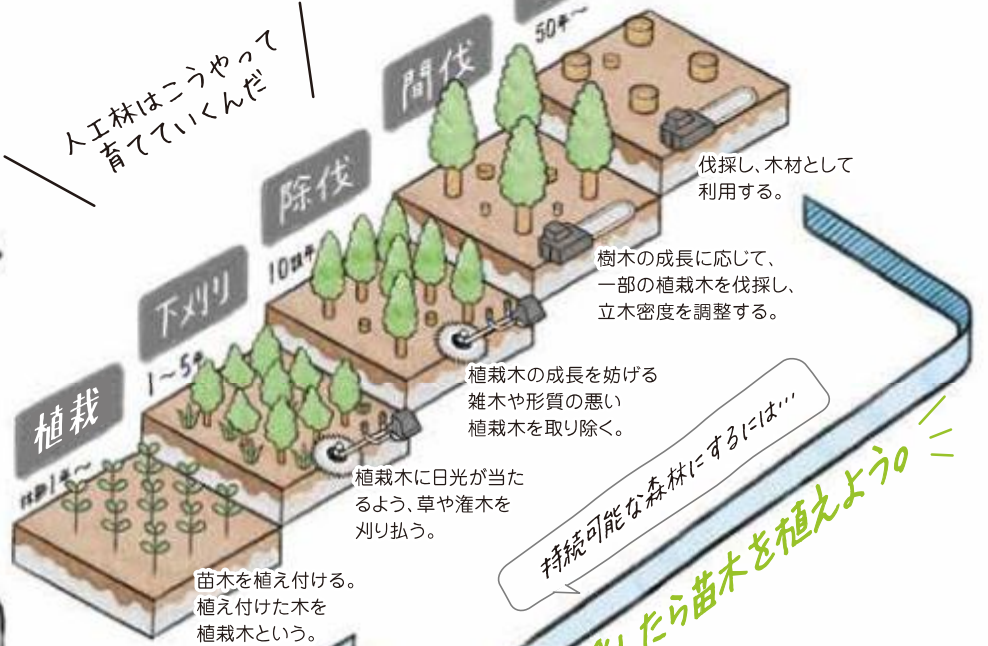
人工林はこうやって育てていくんだ

植栽
林齢1年〜

下刈り
1〜5年

除伐
10数年

間伐

50年〜

伐採し、木材として利用する。

樹木の成長に応じて、一部の植栽木を伐採し、立木密度を調整する。

植栽木の成長を妨げる雑木や形質の悪い植栽木を取り除く。

植栽木に日光が当たるよう、草や潅木を刈り払う。

苗木を植え付ける。植え付けた木を植栽木という。

持続可能な森林にするには…

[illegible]たら苗木を植えよう。